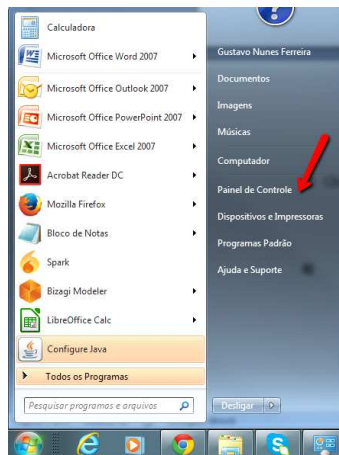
Calculadora
Microsoft Office Word 2007
Microsoft Office Outlook 2007
Microsoft Office PowerPoint 2007
Microsoft Office Excel 2007
Acrobat Reader DC
Mozilla Firefox
Bloco de Notas
Spark
Bizagi Modeler
LibreOffice Calc
Configure Java
Todos os Programas
Pesquisar programas e arquivos

Gustavo Nunes Ferreira
Documentos
Imagens
Músicas
Computador
Painel de Controle
Dispositivos e Impressoras
Programas Padrão
Ajuda e Suporte
Desligar